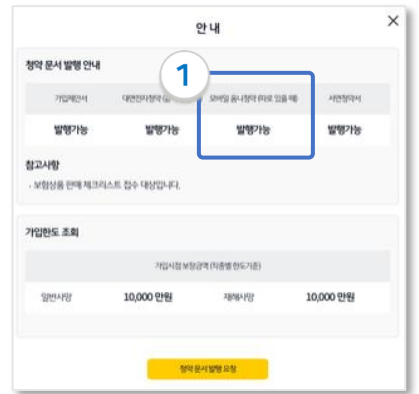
안 내

×

청약 문서 발행 안내

1

| 가입제안서 | 대면전자청약 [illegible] | 모바일 원나청약 (따로 있을 때) | 서면청약서 |
|---|---|---|---|
| 발행가능 | 발행가능 | 발행가능 | 발행가능 |

참고사항

- 보험상품 판매 체크리스트 접수 대상입니다.

가입한도 조회

가입시점 보장금액 (직종별 한도기준)

| 일반사망 | 10,000 만원 | 재해사망 | 10,000 만원 |
|---|---|---|---|

청약 문서 발행 요청